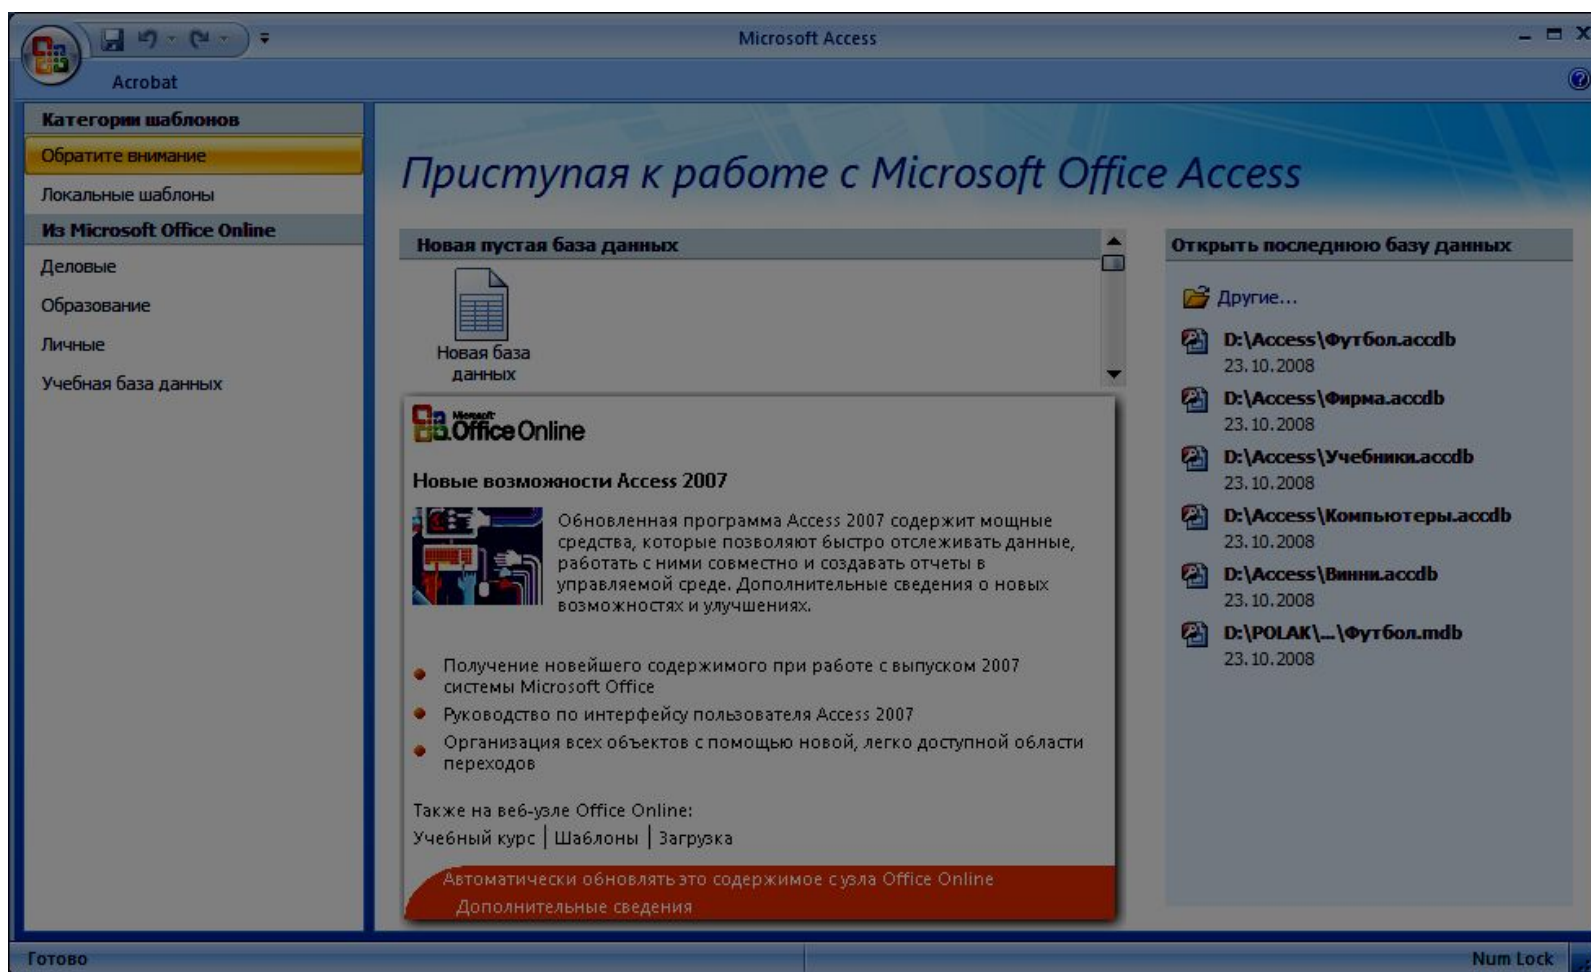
Microsoft Access

Acrobat

Категории шаблонов

Обратите внимание

Локальные шаблоны

Из Microsoft Office Online

Деловые

Образование

Личные

Учебная база данных

Приступая к работе с Microsoft Office Access

Новая пустая база данных

Новая база данных

Microsoft Office Online

Новые возможности Access 2007

Обновленная программа Access 2007 содержит мощные средства, которые позволяют быстро отслеживать данные, работать с ними совместно и создавать отчеты в управляемой среде. Дополнительные сведения о новых возможностях и улучшениях.

- Получение новейшего содержимого при работе с выпуском 2007 системы Microsoft Office
- Руководство по интерфейсу пользователя Access 2007
- Организация всех объектов с помощью новой, легко доступной области переходов

Также на веб-узле Office Online:

Учебный курс | Шаблоны | Загрузка

Автоматически обновлять это содержимое с узла Office Online

Дополнительные сведения

Открыть последнюю базу данных

Другие...

D:\Access\Футбол.accdb
23.10.2008

D:\Access\Фирма.accdb
23.10.2008

D:\Access\Учебники.accdb
23.10.2008

D:\Access\Компьютеры.accdb
23.10.2008

D:\Access\Вины.accdb
23.10.2008

D:\POLAK\...\Футбол.mdb
23.10.2008

Готово

Num Lock